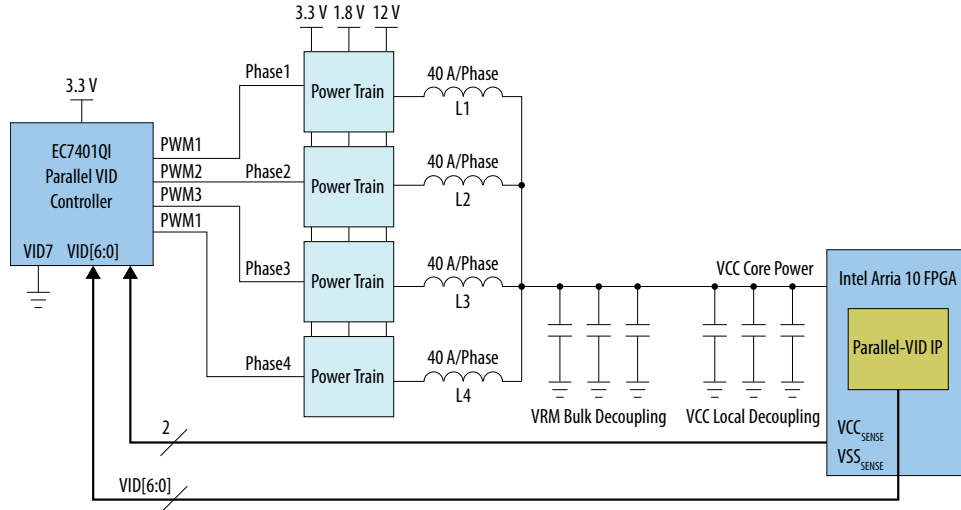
3.3 V 1.8 V 12 V

3.3 V

EC7401QI
Parallel VID
Controller

VID7 VID[6:0]

PWM1
PWM2
PWM3
PWM1

Phase1
Phase2
Phase3
Phase4

Power Train
Power Train
Power Train
Power Train

40 A/Phase
L1
40 A/Phase
L2
40 A/Phase
L3
40 A/Phase
L4

VCC Core Power

Intel Arria 10 FPGA

Parallel-VID IP

VRM Bulk Decoupling VCC Local Decoupling

2

$VCC_{SENSE}$
$VSS_{SENSE}$

VID[6:0]